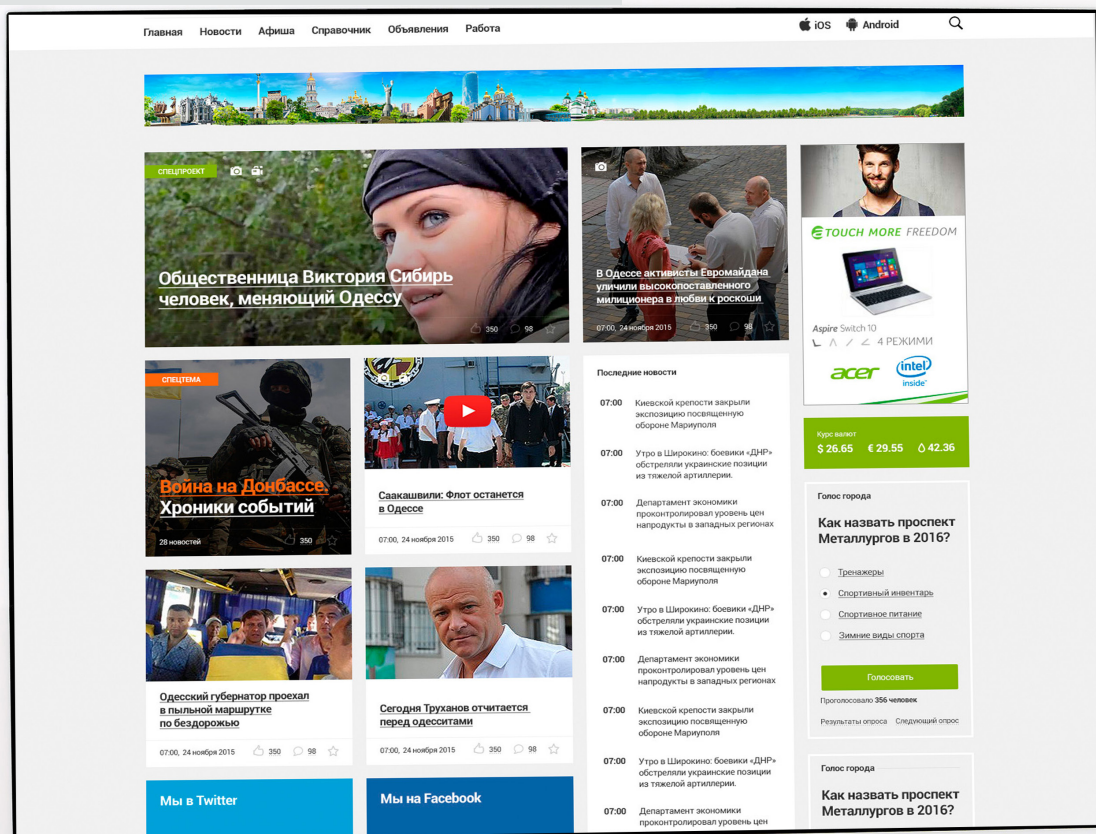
Главная Новости Афиша Справочник Объявления Работа

iOS Android

СПЕЦПРОЕКТ

Общественница Виктория Сибирь человек, меняющий Одессу

350 98

В Одессе активисты Евромайдана уличили высокопоставленного милиционера в любви к роскоши

07:00, 24 ноября 2015 350 98

TOUCH MORE FREEDOM

Aspire Switch 10

4 РЕЖИМИ

acer

intel inside

СПЕЦТЕМА

Война на Донбассе. Хроники событий

28 новостей 350

Саакашвили: Флот останется в Одессе

07:00, 24 ноября 2015 350 98

Последние новости

07:00 Киевской крепости закрыли экспозицию посвященную обороне Мариуполя

07:00 Утро в Широкино: боевики «ДНР» обстреляли украинские позиции из тяжелой артиллерии.

07:00 Департамент экономики проконтролировал уровень цен напродукты в западных регионах

07:00 Киевской крепости закрыли экспозицию посвященную обороне Мариуполя

07:00 Утро в Широкино: боевики «ДНР» обстреляли украинские позиции из тяжелой артиллерии.

07:00 Департамент экономики проконтролировал уровень цен напродукты в западных регионах

07:00 Киевской крепости закрыли экспозицию посвященную обороне Мариуполя

07:00 Утро в Широкино: боевики «ДНР» обстреляли украинские позиции из тяжелой артиллерии.

07:00 Департамент экономики проконтролировал уровень цен

Курс валют

$ 26.65 € 29.55 42.36

Голос города

Как назвать проспект Металлургов в 2016?

Тренажеры

Спортивный инвентарь

Спортивное питание

Зимние виды спорта

Голосовать

Проголосовало 356 человек

Результаты опроса Следующий опрос

Одесский губернатор проехал в пыльной маршрутке по бездорожью

07:00, 24 ноября 2015 350 98

Сегодня Труханов отчитается перед одесситами

07:00, 24 ноября 2015 350 98

Голос города

Как назвать проспект Металлургов в 2016?

Мы в Twitter

Мы на Facebook